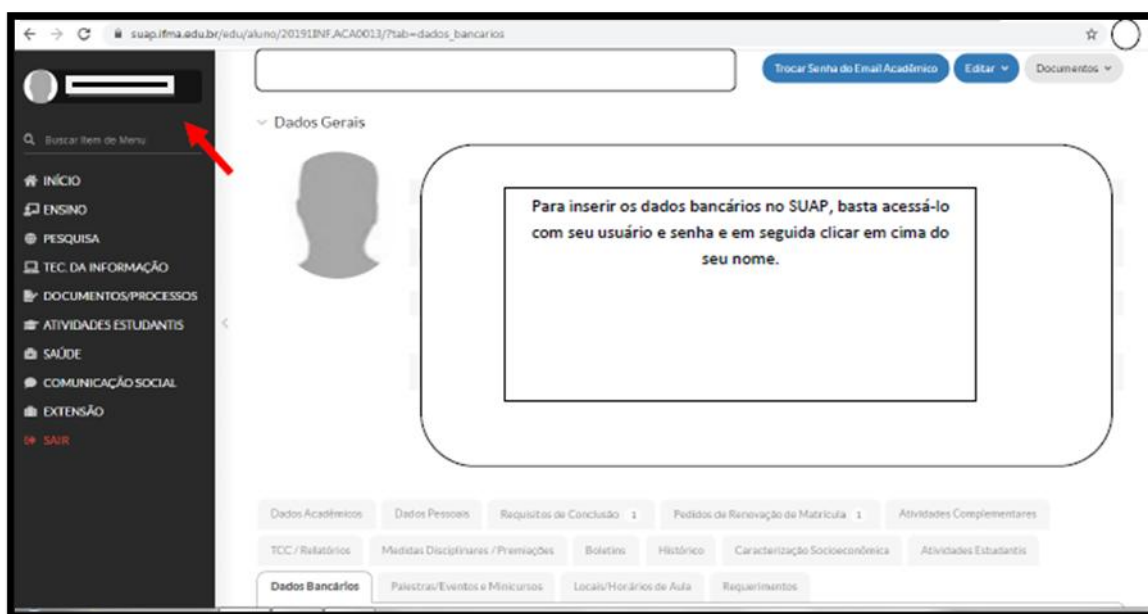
suap.ifma.edu.br/edu/aluno/20191INF.ACA0013/?tab=dados_bancarios

Trocar Senha do Email Acadêmico
Editar
Documentos

Buscar Item de Menu

INÍCIO
ENSINO
PESQUISA
TEC. DA INFORMAÇÃO
DOCUMENTOS/PROCESSOS
ATIVIDADES ESTUDANTIS
SAÚDE
COMUNICAÇÃO SOCIAL
EXTENSÃO
SAIR

Dados Gerais

Para inserir os dados bancários no SUAP, basta acessá-lo com seu usuário e senha e em seguida clicar em cima do seu nome.

Dados Acadêmicos
Dados Pessoais
Requisitos de Conclusão 1
Pedidos de Renovação de Matrícula 1
Atividades Complementares
TCC / Relatórios
Medidas Disciplinares / Premiações
Boletins
Histórico
Caracterização Socioeconômica
Atividades Estudantis
Dados Bancários
Palestras/Eventos e Minicursos
Locais/Horários de Aula
Requerimentos